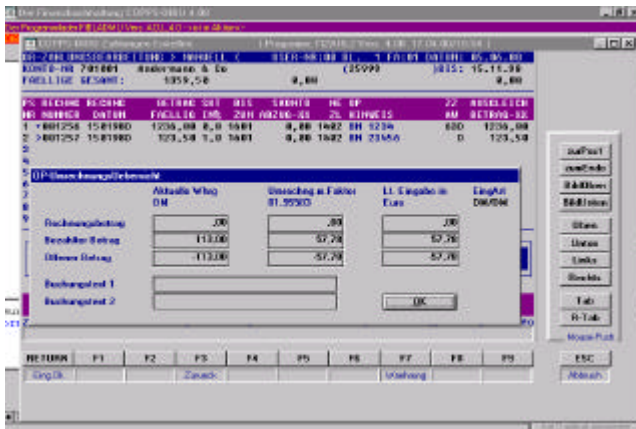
Die Finanzbuchhaltung COMPS-ORG 4.00

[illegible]

COMPS-ORG Zahlungen Erfassen | Programm: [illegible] / Vers. 4.00, 17.04.2000 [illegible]

OP-ZAHLUNGSEINGABE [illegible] > MANUELL < USER-NR:00 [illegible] 1 FA:01 DATUM: 05.06.00
KONTO-NR 701001 Andermann & Co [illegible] 25999 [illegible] 15.11.99
FAELLIGE GESAMT: 1359,50 0,00 0,00

| PS NR | RECHNG NUMMER | RECHNG DATUM | BETRAG FAELLIG | SKT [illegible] | BIS ZAH | SKONTO ABZUG-DM | MG 2% | OP HINWEIS | ZZ AW | AUSGLEICH BETRAG-DM |
|---|---|---|---|---|---|---|---|---|---|---|
| 1 | 001256 | 150100D | 1236,00 | 0,0 | 1601 | 0,00 | 1402 | BN 1234 | GBD | 1236,00 |
| 2 | 001257 | 150100D | 123,50 | 1,0 | 1601 | 0,00 | 1402 | BN 23456 | D | 123,50 |

OP-Umrechnungsübersicht

| | Aktuelle Währg DM | Umrechng m Faktor 01.95583 | Lt. Eingabe in Euro | EingArt DM/DM |
|---|---|---|---|---|
| Rechnungsbetrag | ,00 | ,00 | ,00 | |
| Bezahlter Betrag | 113,00 | 57,78 | 57,78 | |
| Offener Betrag | -113,00 | -57,78 | -57,78 | |

Buchungstext 1
Buchungstext 2

OK

zurPos1
zumEnde
BildHoch
BildRunter
Oben
Unten
Links
Rechts
Tab
R-Tab
Maus-Pos

RETURN F1 F2 F3 F4 F5 F6 F7 F8 F9 ESC
Eing.Ok Zurueck Waehrung Abbruch